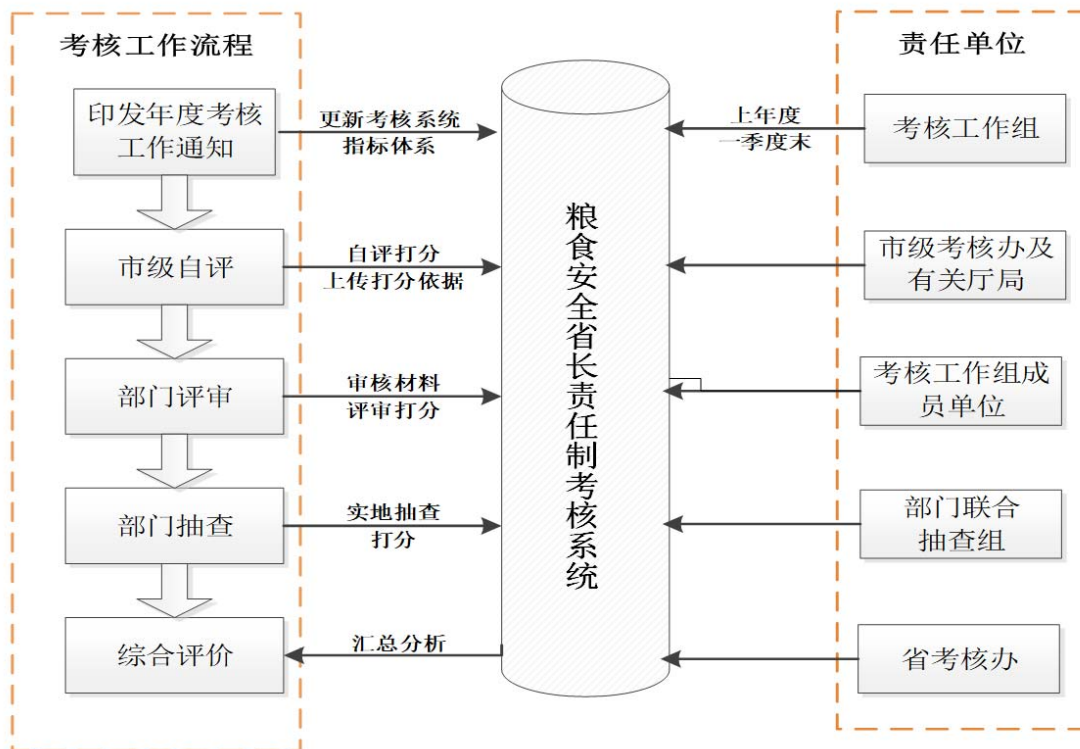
考核工作流程

印发年度考核工作通知

市级自评

部门评审

部门抽查

综合评价

更新考核系统指标体系

自评打分
上传打分依据

审核材料
评审打分

实地抽查
打分

汇总分析

粮食安全省长责任制考核系统

上年度
一季度末

责任单位

考核工作组

市级考核办及有关厅局

考核工作组成员单位

部门联合抽查组

省考核办